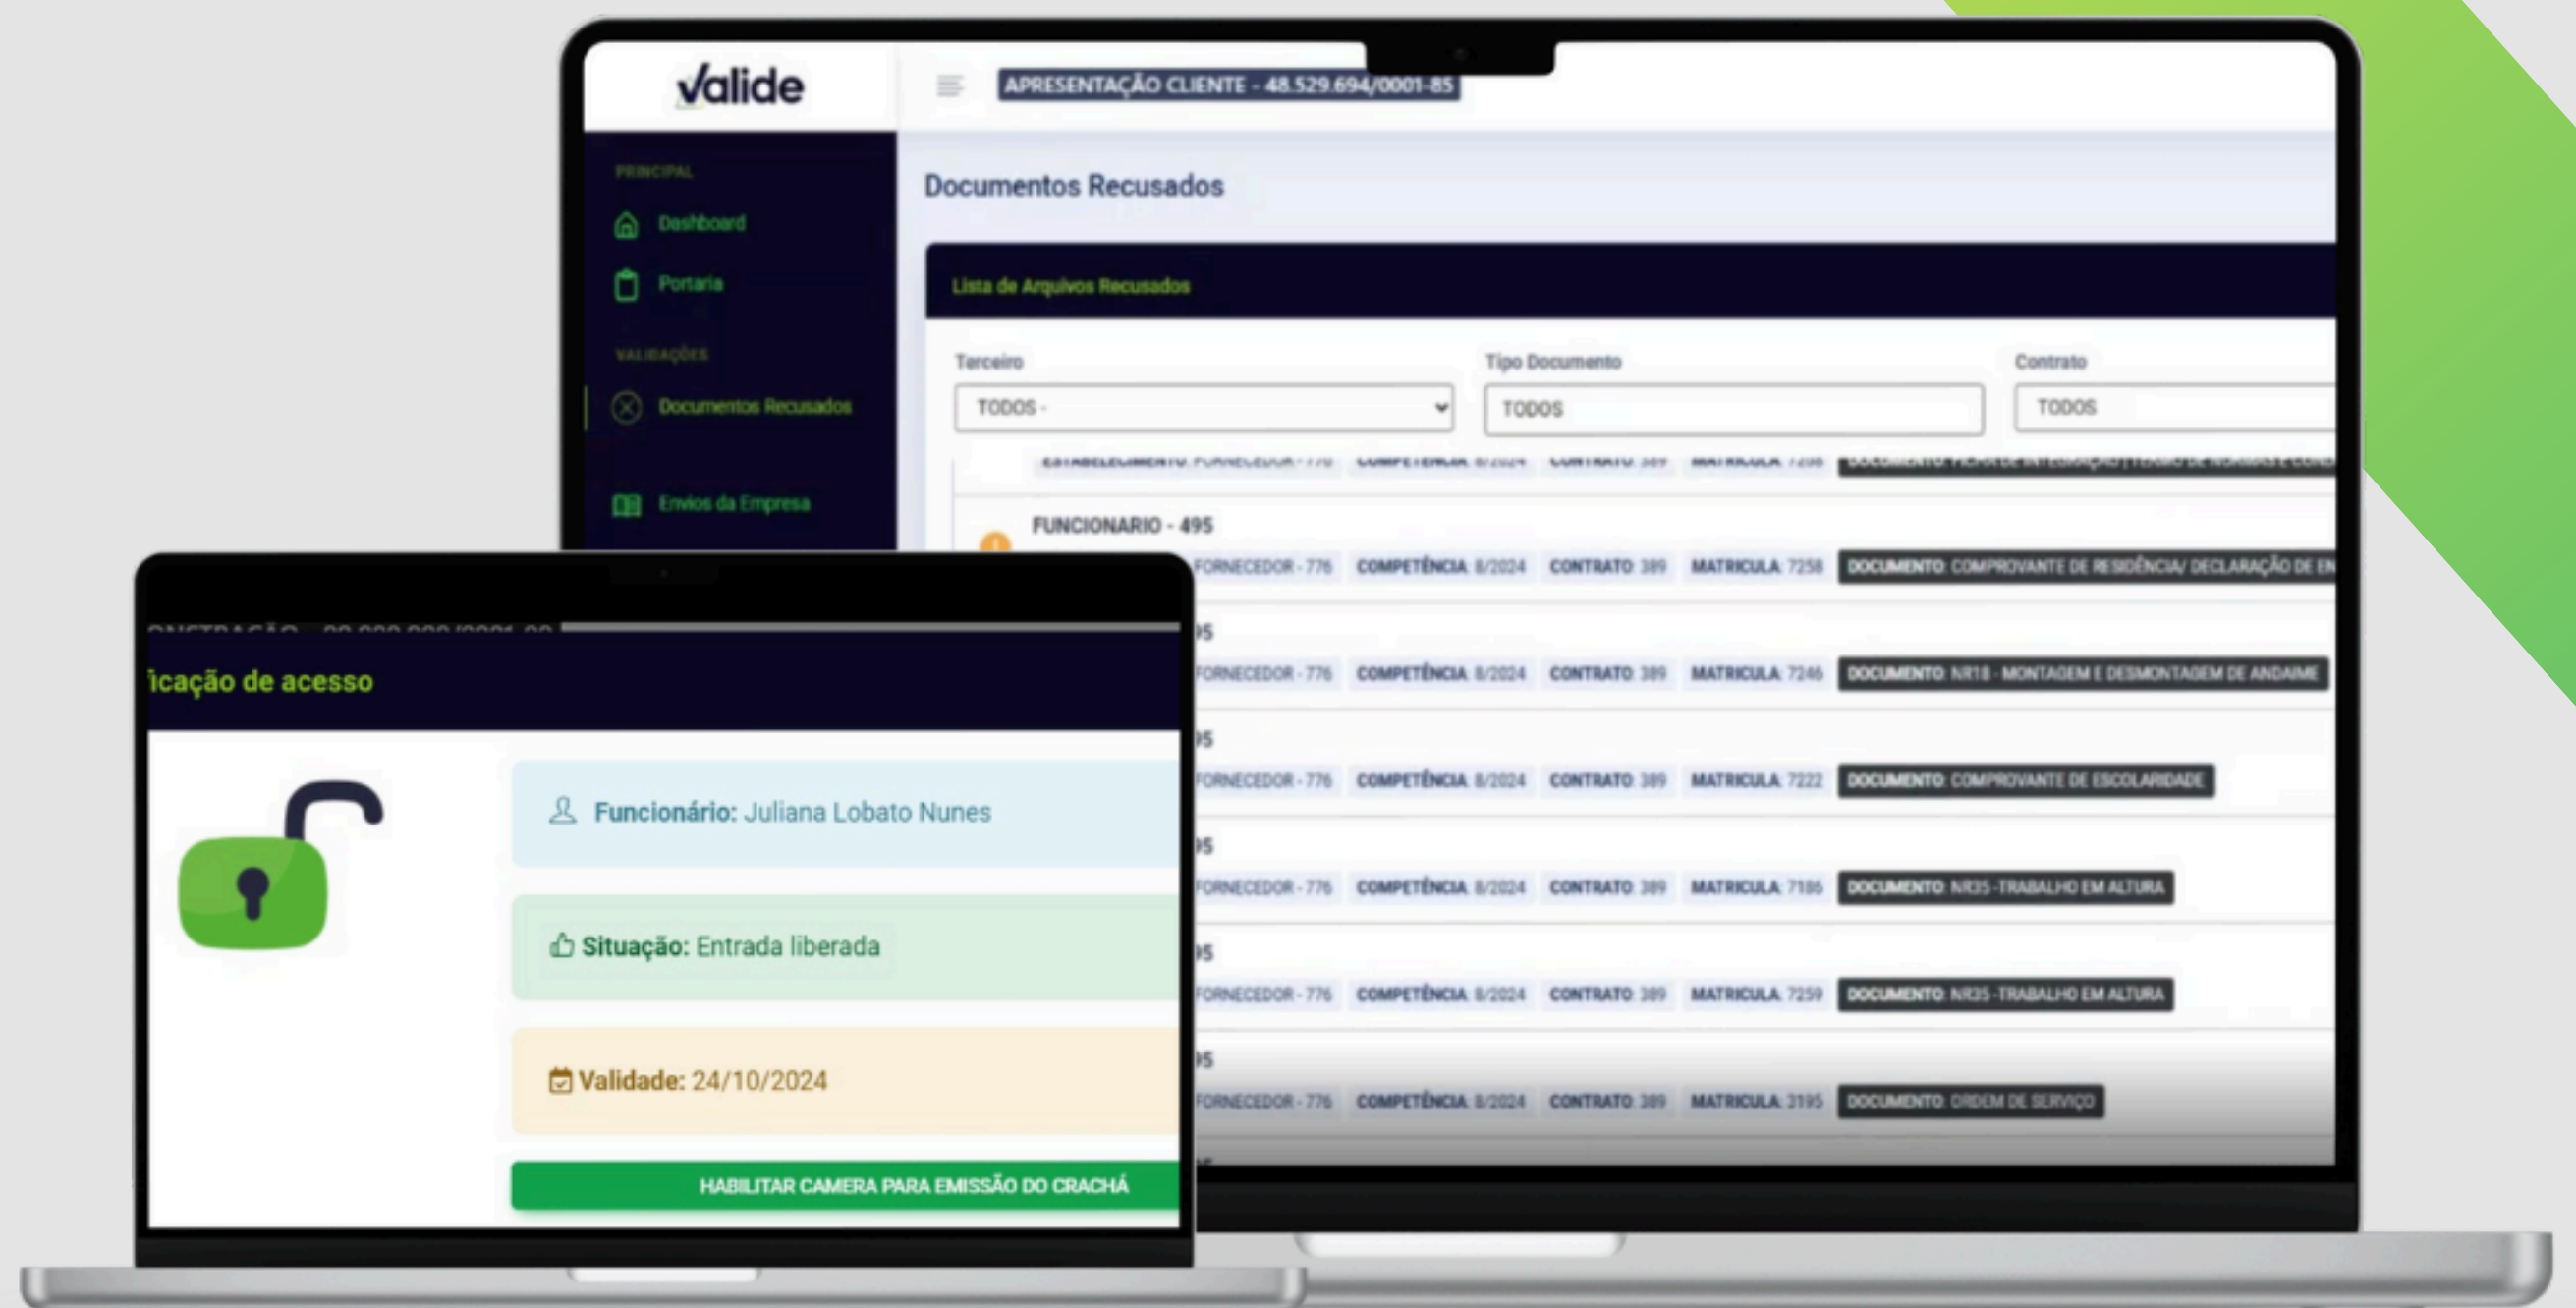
Valide

APRESENTAÇÃO CLIENTE - 48.529.694/0001-85

PRINCIPAL
Dashboard
Portaria
VALIDAÇÕES
Documentos Recusados
Envios da Empresa

Documentos Recusados

Lista de Arquivos Recusados

Terceiro
TODOS -
Tipo Documento
TODOS
Contrato
TODOS

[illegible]

FUNCIONARIO - 495
FORNECEDOR - 776 COMPETÊNCIA 8/2024 CONTRATO 389 MATRICULA 7258 DOCUMENTO COMPROVANTE DE RESIDÊNCIA/ DECLARAÇÃO DE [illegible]

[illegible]5
FORNECEDOR - 776 COMPETÊNCIA 8/2024 CONTRATO 389 MATRICULA 7246 DOCUMENTO NR18 - MONTAGEM E DESMONTAGEM DE ANDAIME

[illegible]5
FORNECEDOR - 776 COMPETÊNCIA 8/2024 CONTRATO 389 MATRICULA 7222 DOCUMENTO COMPROVANTE DE ESCOLARIDADE

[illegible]5
FORNECEDOR - 776 COMPETÊNCIA 8/2024 CONTRATO 389 MATRICULA 7186 DOCUMENTO NR35 -TRABALHO EM ALTURA

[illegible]5
FORNECEDOR - 776 COMPETÊNCIA 8/2024 CONTRATO 389 MATRICULA 7259 DOCUMENTO NR35 -TRABALHO EM ALTURA

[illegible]5
FORNECEDOR - 776 COMPETÊNCIA 8/2024 CONTRATO 389 MATRICULA 3195 DOCUMENTO ORDEM DE SERVIÇO

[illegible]

icação de acesso

Funcionário: Juliana Lobato Nunes

Situação: Entrada liberada

Validade: 24/10/2024

HABILITAR CAMERA PARA EMISSÃO DO CRACHÁ